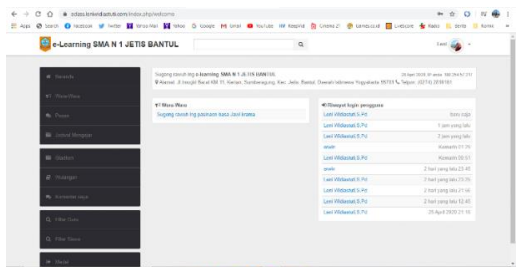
sdajs.lenkendbantul.com/index.php/welcome

Apps Search Facebook Twitter Yahoo Mail News Google Gmail YouTube Keep Kid Cinema 21 Lembaga.id Linkedin Radio Berita Komik

e-Learning SMA N 1 JETIS BANTUL

Beranda

Mata Pelajaran

Forum

Jadwal Mengajar

Bank Soal

Pesan

Komentar saya

Sugeng rawuh ing e-learning SMA N 1 JETIS BANTUL

Alamat : Jl. Imogiri Barat KM 11, Kanten, Sumberagung, Kec. Jetis, Bantul, Daerah Istimewa Yogyakarta 55781 Telpon : (0274) 2810161

Mata Wara

Sugeng rawuh ing paduaan kasus Jawi kraton

Riwayat login pengguna

Leni Widiastuti S.Pd | baru saja
Leni Widiastuti S.Pd | 1 jam yang lalu
Leni Widiastuti S.Pd | 1 jam yang lalu
admin | Kemarin 11:29
Leni Widiastuti S.Pd | Kemarin 20:51
admin | 2 hari yang lalu 22:45
Leni Widiastuti S.Pd | 2 hari yang lalu 13:26
Leni Widiastuti S.Pd | 2 hari yang lalu 21:56
Leni Widiastuti S.Pd | 2 hari yang lalu 12:45
Leni Widiastuti S.Pd | 25 April 2020 21:10